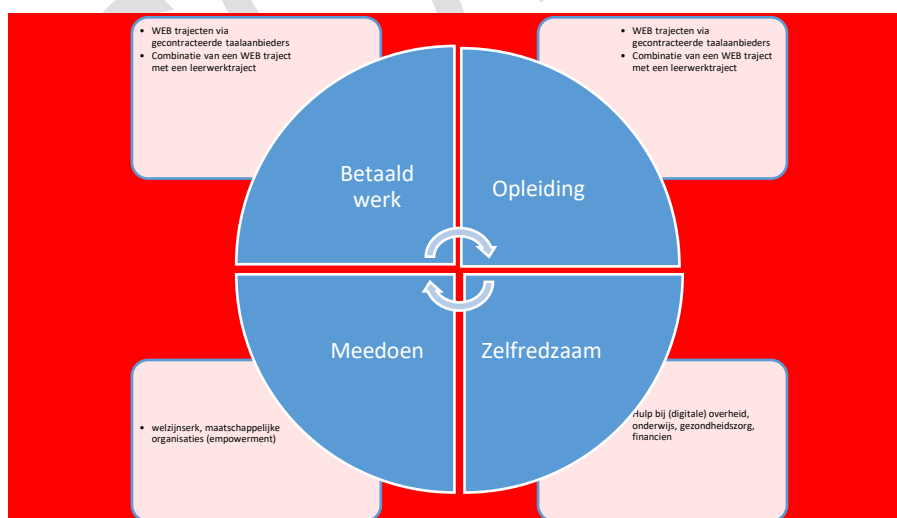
- WEB trajecten via gecontracteerde taalaanbieders
- Combinatie van een WEB traject met een leerwerktraject

- WEB trajecten via gecontracteerde taalaanbieders
- Combinatie van een WEB traject met een leerwerktraject

Betaald werk

Opleiding

Meedoen

Zelfredzaam

- welzijnserk, maatschappelijke organisaties (empowerment)

Hulp bij (digitale) overheid, onderwijs, gezondheidszorg, financien